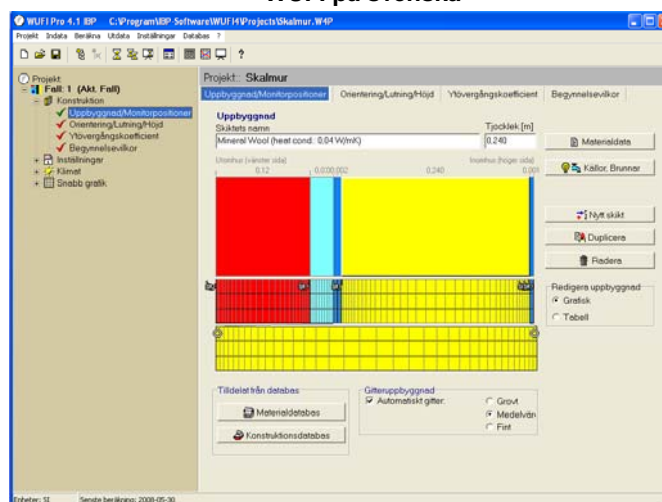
WUFI på svenska

WUFI Pro 4.1 IBP C:\Program\IBP-Software\WUFI4\Projects\Skalmur.W4P

Projekt Indata Beräkna Utdata Inställningar Databas ?

Projekt
Fall: 1 (Akt. Fall)
Konstruktion
Uppbyggnad/Monitorpositioner
Orientering/Lutning/Höjd
Ytövergångskoefficient
Begynnelsevilkor
Inställningar
Klimat
Snabb grafik

Projekt: Skalmur

Uppbyggnad/Monitorpositioner | Orientering/Lutning/Höjd | Ytövergångskoefficient | Begynnelsevilkor

Uppbyggnad
Skiktets namn
Mineral Wool (heat cond.: 0.04 W/mK)
Tjocklek [m]
0.240

Utomhus (vänster sida)
Inomhus (höger sida)
0.12 0.030,002 0.240 0.001

Materialdata
Källor, Brunnar
Nytt skikt
Duplicera
Radera

Redigera uppbyggnad
Grafisk
Tabell

Tilldelat från databas
Materialdatabas
Konstruktionsdatabas

Gitteruppbyggnad
Automatiskt gitter:
Grovt
Medelvån
Fint

Enheter: SI Senste beräkning: 2008-05-30